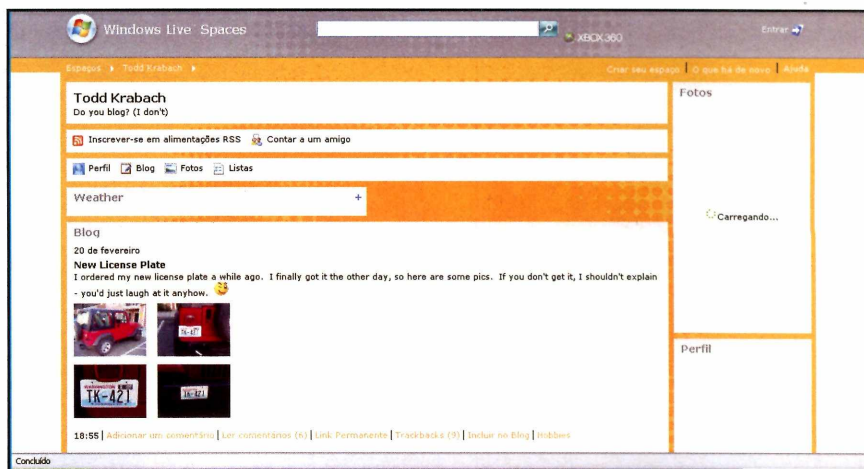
Windows Live Spaces

XBOX 360

Entrar

Espaços › Todd Krabach ›

Criar seu espaço | O que há de novo | Ajuda

Todd Krabach
Do you blog? (I don't)

Inscrever-se em alimentações RSS   Contar a um amigo

Perfil   Blog   Fotos   Listas

Weather +

Blog
20 de fevereiro
New License Plate
I ordered my new license plate a while ago. I finally got it the other day, so here are some pics. If you don't get it, I shouldn't explain - you'd just laugh at it anyhow.

TK-421

TK-421

18:55 | Adicionar um comentário | Ler comentários (6) | Link Permanente | Trackbacks (9) | Incluir no Blog | Hobbies

Fotos

Carregando...

Perfil

Concluído